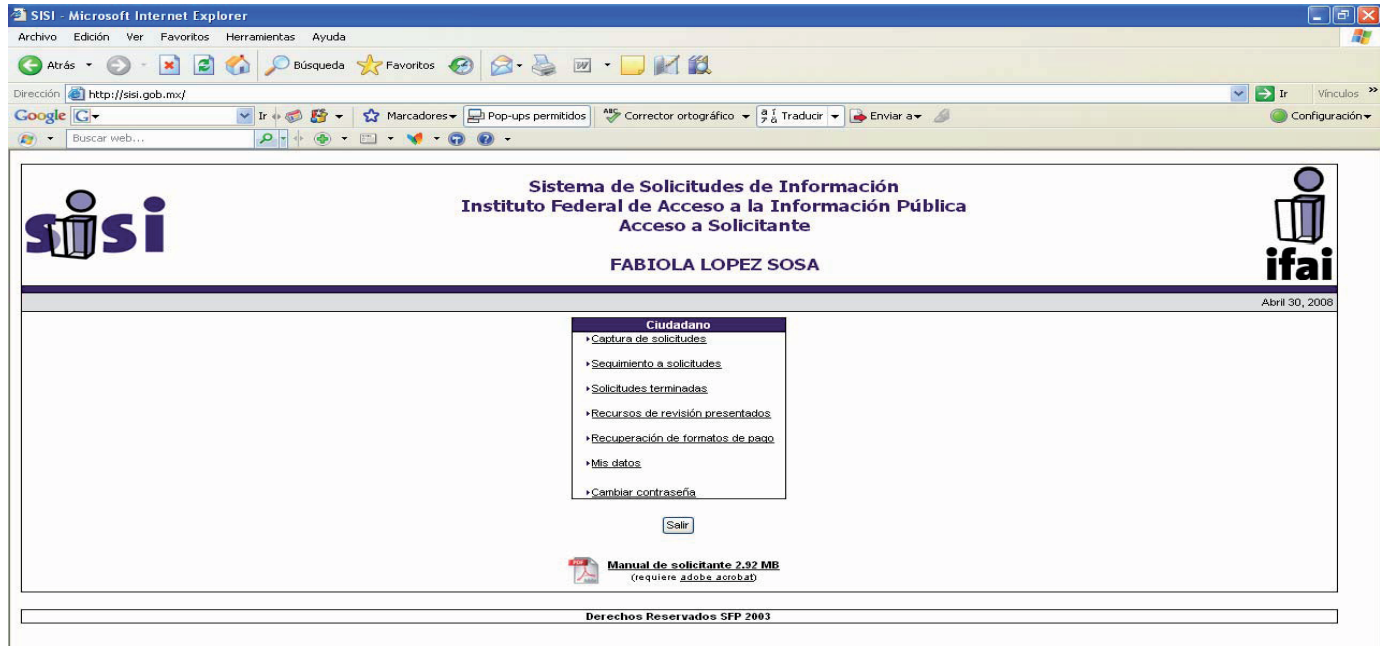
SISI - Microsoft Internet Explorer

Archivo Edición Ver Favoritos Herramientas Ayuda

Atrás Búsqueda Favoritos

Dirección http://sisi.gob.mx/ Ir Vínculos

Google G Ir Marcadores Pop-ups permitidos Corrector ortográfico Traducir Enviar a Configuración

Buscar web...

sisi

Sistema de Solicitudes de Información
Instituto Federal de Acceso a la Información Pública
Acceso a Solicitante

FABIOLA LOPEZ SOSA

ifai

Abril 30, 2008

Ciudadano

Captura de solicitudes

Seguimiento a solicitudes

Solicitudes terminadas

Recursos de revisión presentados

Recuperación de formatos de pago

Mis datos

Cambiar contraseña

Salir

Manual de solicitante 2.92 MB
(requiere adobe acrobat)

Derechos Reservados SFP 2003